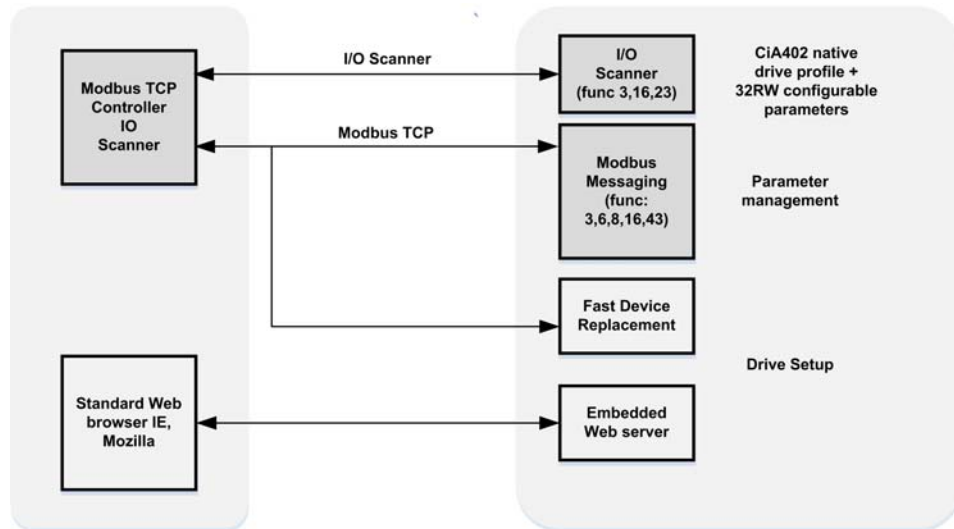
Modbus TCP Controller IO Scanner

I/O Scanner

Modbus TCP

I/O Scanner (func 3,16,23)

CiA402 native drive profile + 32RW configurable parameters

Modbus Messaging (func: 3,6,8,16,43)

Parameter management

Fast Device Replacement

Drive Setup

Standard Web browser IE, Mozilla

Embedded Web server